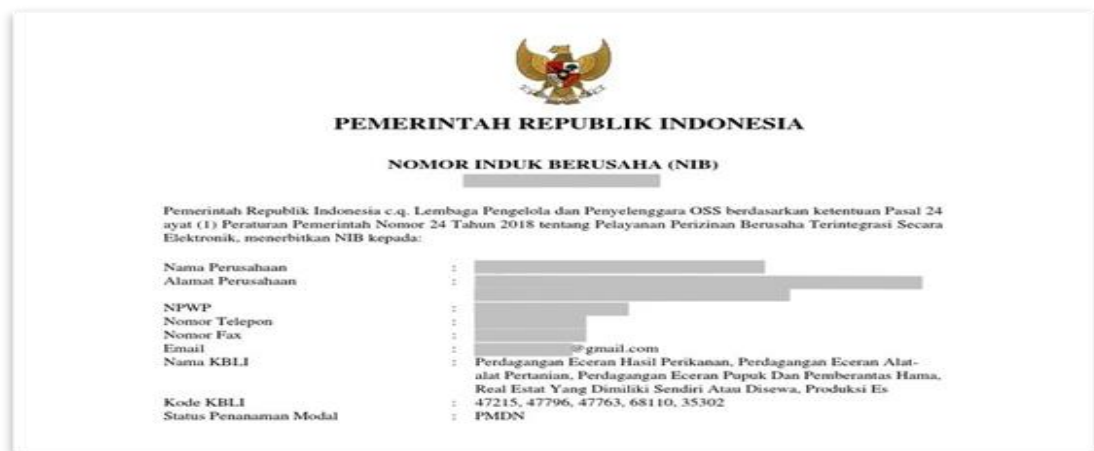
PEMERINTAH REPUBLIK INDONESIA

NOMOR INDUK BERUSAHA (NIB)

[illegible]

Pemerintah Republik Indonesia c.q. Lembaga Pengelola dan Penyelenggara OSS berdasarkan ketentuan Pasal 24 ayat (1) Peraturan Pemerintah Nomor 24 Tahun 2018 tentang Pelayanan Perizinan Berusaha Terintegrasi Secara Elektronik, menerbitkan NIB kepada:

| | | |
|---|---|---|
| Nama Perusahaan | : | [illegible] |
| Alamat Perusahaan | : | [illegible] |
| NPWP | : | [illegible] |
| Nomor Telepon | : | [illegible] |
| Nomor Fax | : | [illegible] |
| Email | : | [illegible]@gmail.com |
| Nama KBLI | : | Perdagangan Eceran Hasil Perikanan, Perdagangan Eceran Alat-alat Pertanian, Perdagangan Eceran Pupuk Dan Pemberantas Hama, Real Estat Yang Dimiliki Sendiri Atau Disewa, Produksi Es |
| Kode KBLI | : | 47215, 47796, 47763, 68110, 35302 |
| Status Penanaman Modal | : | PMDN |